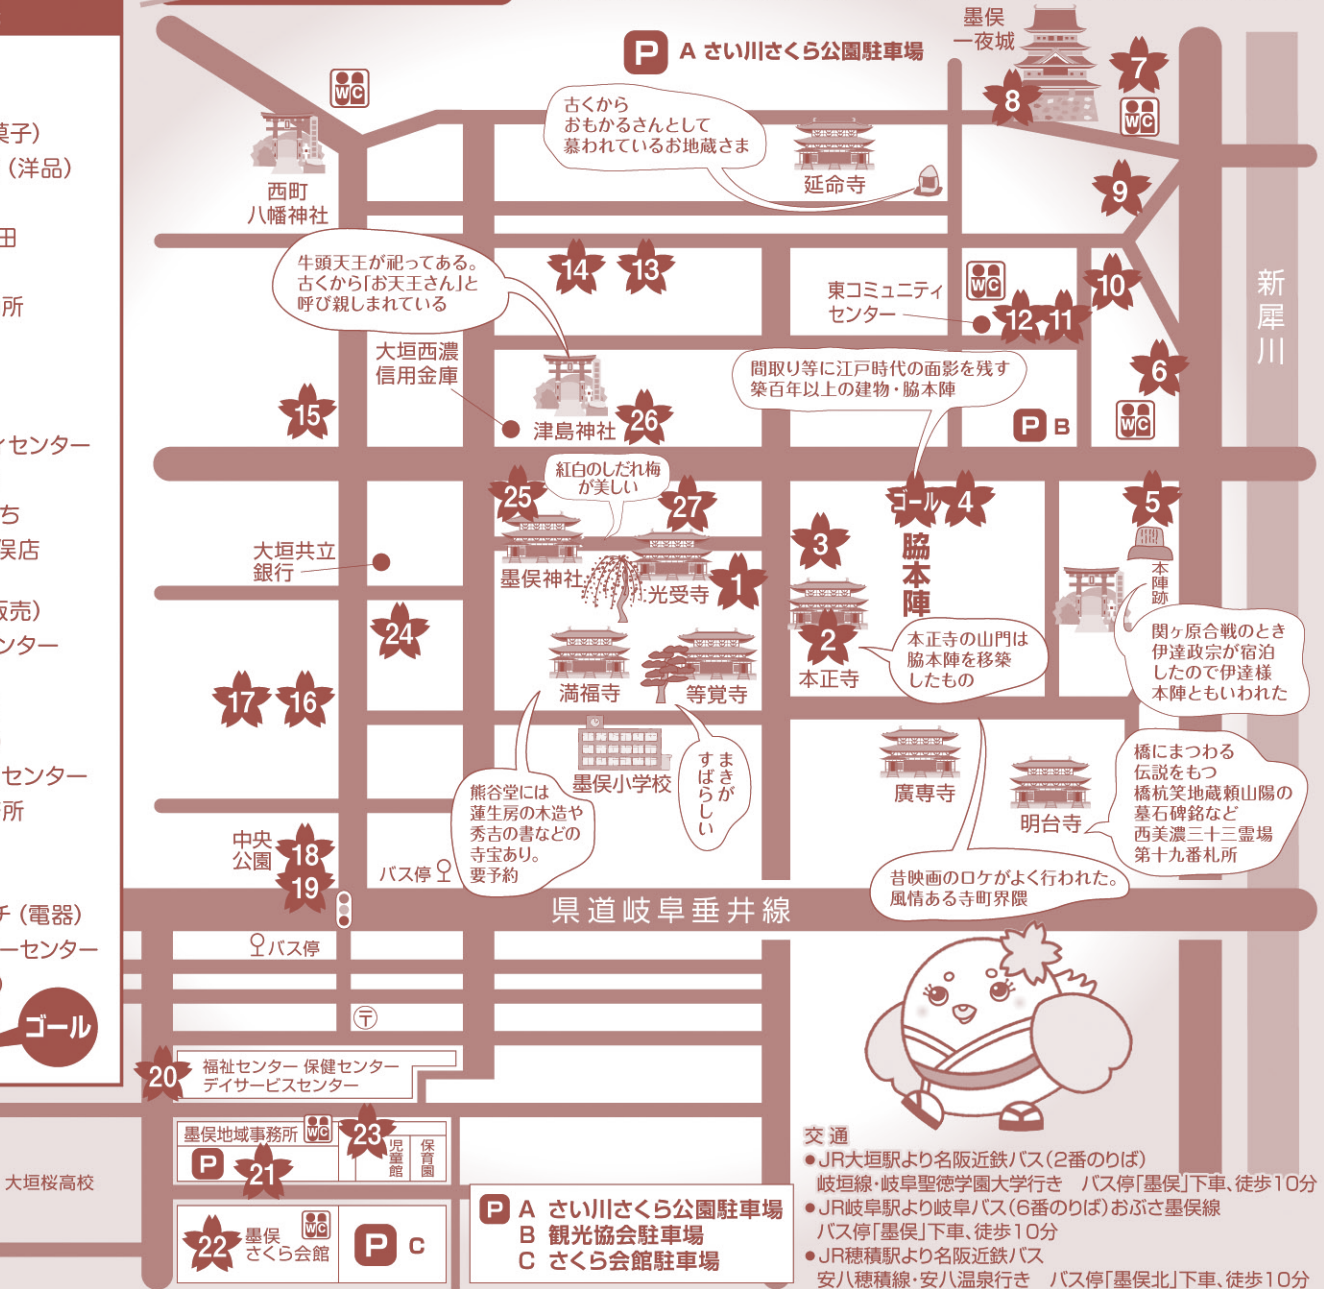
菓子)
(洋品)
田
所
ィセンター
ち
屋店
販売)
ンター
センター
所
チ(電器)
ーセンター
ゴール

P A さい川さくら公園駐車場
墨俣一夜城
7
8
WC
WC
古くから おもかるさんとして 慕われているお地蔵さま
延命寺
9
西町八幡神社
14
13
10
東コミュニティセンター
WC
12
11
牛頭天王が祀ってある。古くから「お天王さん」と呼び親しまれている
6
大垣西濃信用金庫
間取り等に江戸時代の面影を残す築百年以上の建物・脇本陣
P B
WC
15
津島神社
26
新犀川
紅白のしだれ梅が美しい
25
27
ゴール
4
5
3
脇本陣
大垣共立銀行
墨俣神社
光受寺
1
本陣跡
24
2
本正寺
本正寺の山門は脇本陣を移築したもの
関ヶ原合戦のとき伊達政宗が宿泊したので伊達様本陣ともいわれた
満福寺
等覚寺
17
16
墨俣小学校
まきがすばらしい
熊谷堂には蓮生房の木造や秀吉の書などの寺宝あり。要予約
廣専寺
明台寺
橋にまつわる伝説をもつ橋杭笑地蔵頼山陽の墓石碑銘など西美濃三十三霊場第十九番札所
中央公園
18
19
バス停
昔映画のロケがよく行われた。風情ある寺町界隈
県道岐阜垂井線
バス停
20
福祉センター 保健センター デイサービスセンター
墨俣地域事務所
WC
P
23
児童館
保育園
21
大垣桜高校
22
墨俣さくら会館
WC
P C
P A さい川さくら公園駐車場
B 観光協会駐車場
C さくら会館駐車場

交通
●JR大垣駅より名阪近鉄バス(2番のりば) 岐垣線・岐阜聖徳学園大学行き バス停「墨俣」下車、徒歩10分
●JR岐阜駅より岐阜バス(6番のりば)おぶさ墨俣線 バス停「墨俣」下車、徒歩10分
●JR穂積駅より名阪近鉄バス 安八穂積線・安八温泉行き バス停「墨俣北」下車、徒歩10分